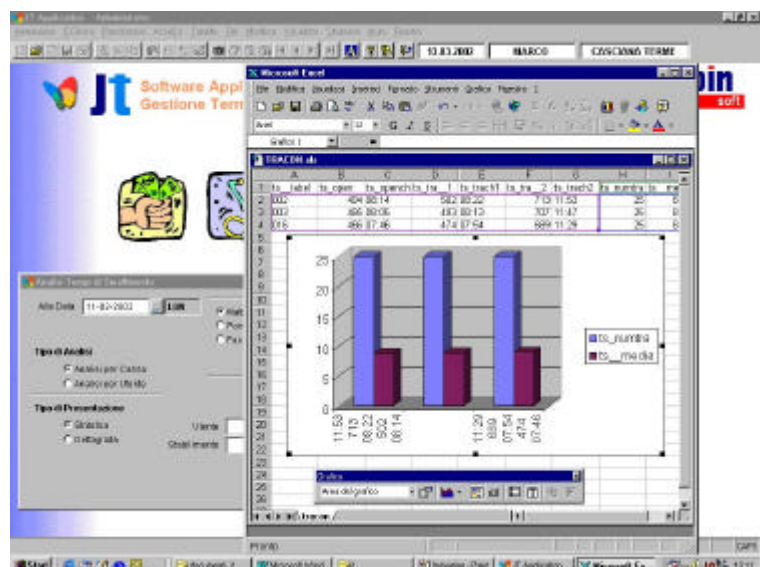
JT Application - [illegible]

13.03.2002 | MARCO | CASCIANO TERME

Jt Software Appl Gestione Term

in soft

Microsoft Excel

File Modifica Visualizza Inserisci Formato Strumenti Grafico Finestra ?

Arial

Grafico 1

TRACON.xls

| | A | B | C | D | E | F | G | H | I |
|---|---|---|---|---|---|---|---|---|---|
| 1 | ts_label | ts_oper | ts_sportell | ts_tra_1 | ts_tracl1 | ts_tra_2 | ts_tracl2 | ts_numtra | ts_me |
| 2 | 002 | | 404 08:14 | | 582 08:22 | | 713 11:53 | 25 | 8 |
| 3 | 003 | | 466 09:05 | | 483 08:13 | | 707 11:47 | 36 | 8 |
| 4 | 016 | | 466 07:46 | | 474 07:54 | | 889 11:29 | 25 | 8 |

25
20
15
10
5
0

11:53
713
08:22
502
08:14

11:29
889
07:54
474
07:46

ts_numtra
ts_media

Grafico
Area del grafico

Tracon

Pronto

Analisi Tempi di Tracciamento

Alla Data 11-03-2002

Tipo di Analisi
Analisi per Centro
Analisi per Ufficio

Tipo di Presentazione
Grafica
Dettagliata

Utente
Stabilimento

Start